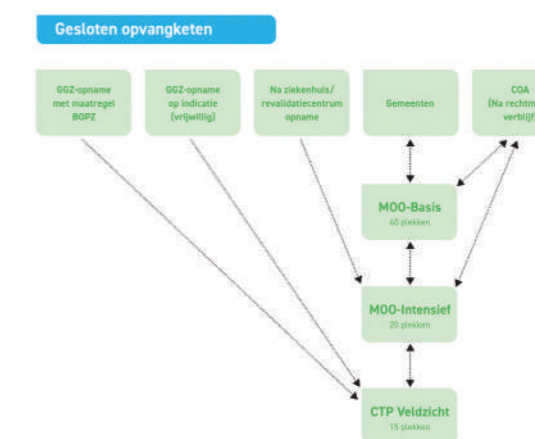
Gesloten opvangketen

GGZ-opname met maatregel BOPZ

GGZ-opname op indicatie (vrijwillig)

Na ziekenhuis/ revalidatiecentrum opname

Gemeenten

COA (Na rechtm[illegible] verblijf)

MOO-Basis
60 plekken

MOO-Intensief
20 plekken

CTP Veldzicht
15 plekken